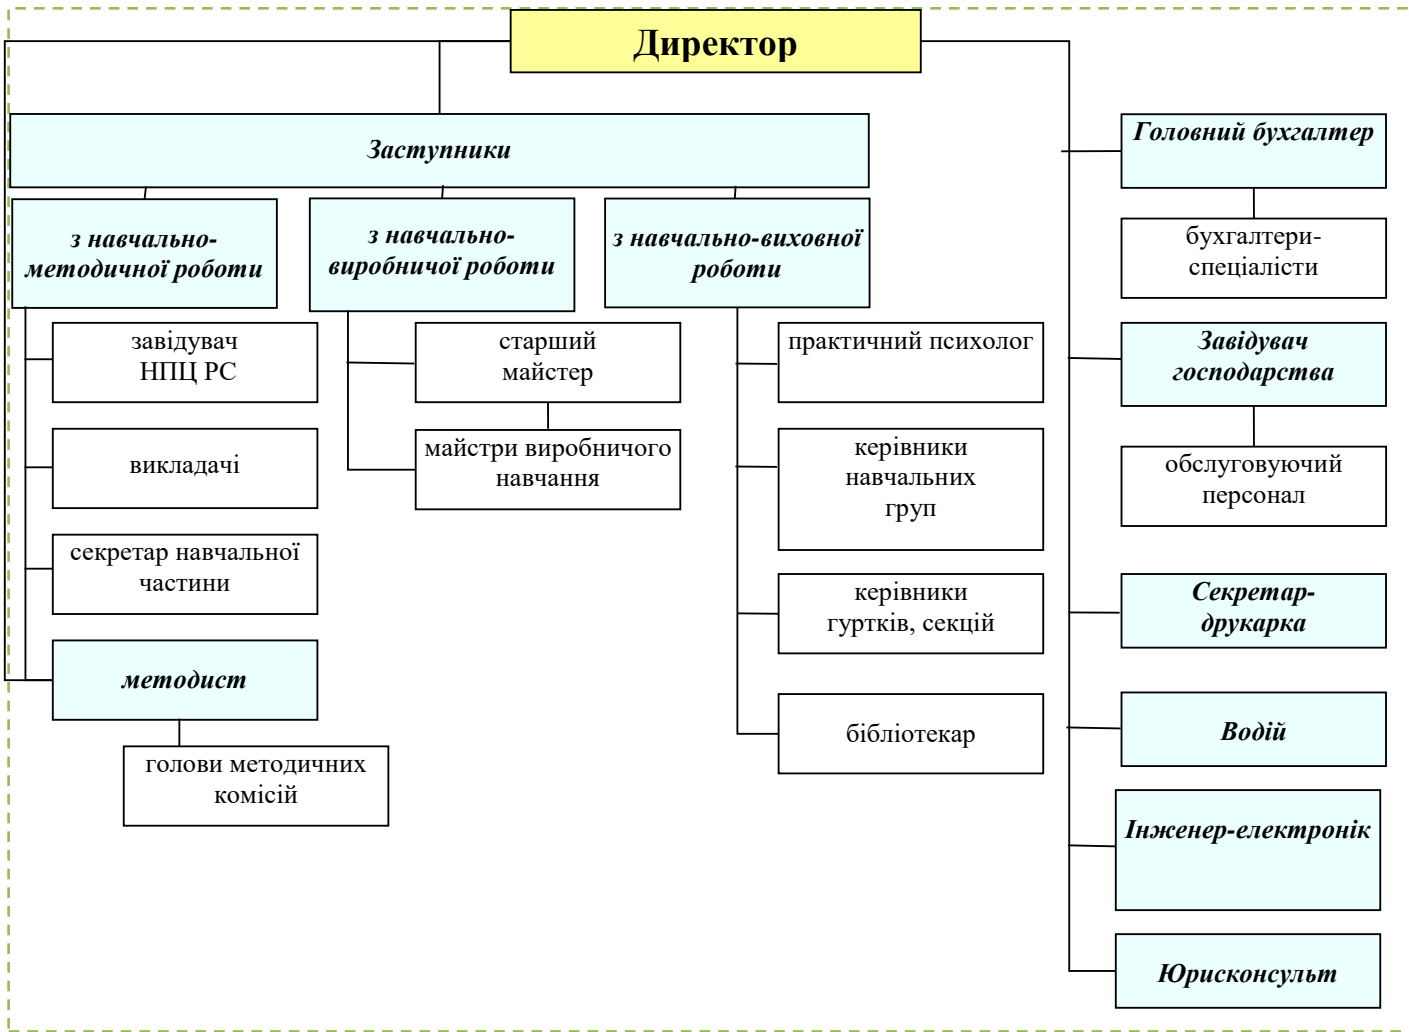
Директор

Заступники

з навчально-методичної роботи

з навчально-виробничої роботи

з навчально-виховної роботи

завідувач НПЦ РС

викладачі

секретар навчальної частини

методист

голови методичних комісій

старший майстер

майстри виробничого навчання

практичний психолог

керівники навчальних груп

керівники гуртків, секцій

бібліотекар

Головний бухгалтер

бухгалтери-спеціалісти

Завідувач господарства

обслуговуючий персонал

Секретар-друкарка

Водій

Інженер-електронік

Юрисконсульт